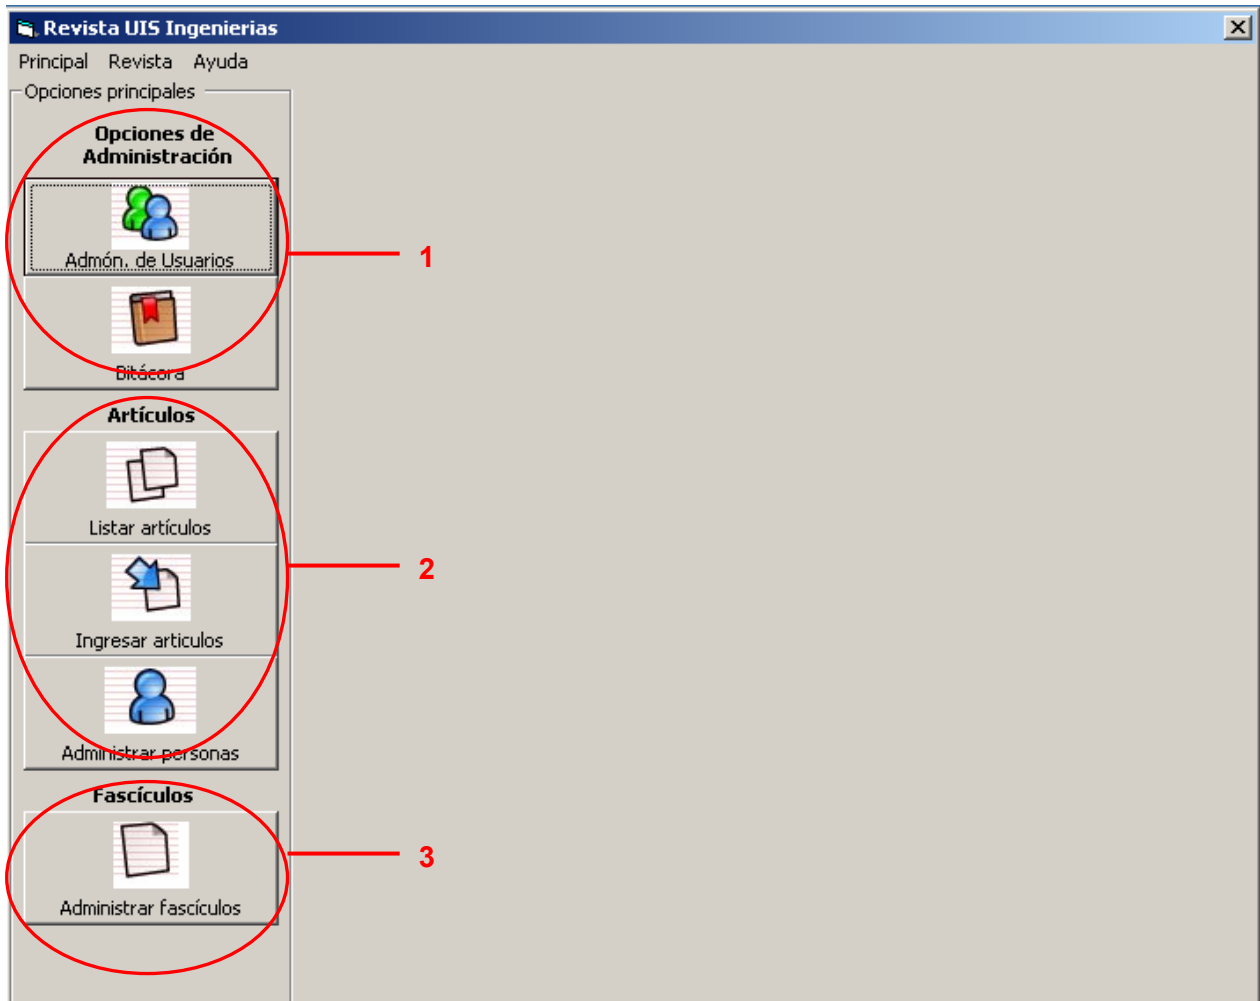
Revista UIS Ingenierias

Principal Revista Ayuda

Opciones principales

Opciones de Administración

Admón. de Usuarios

Bitácora

1

Artículos

Listar artículos

Ingresar articulos

Administrar personas

2

Fascículos

Administrar fascículos

3